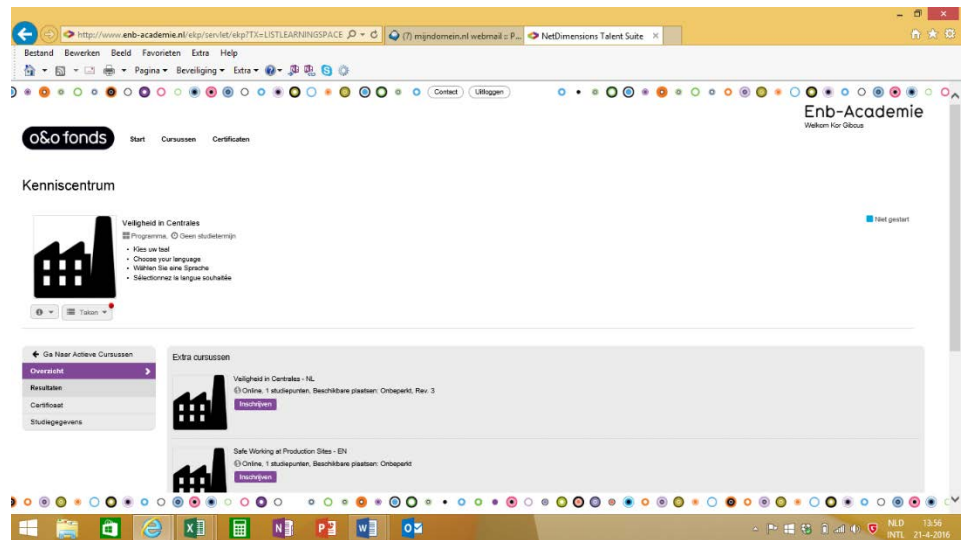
http://www.enb-academie.nl/ekp/servlet/ekp?TX=LISTLEARNINGSPACE
(?) mijndomein.nl webmail :: P...
NetDimensions Talent Suite

Bestand Bewerken Beeld Favorieten Extra Help

Pagina ▾ Beveiliging ▾ Extra ▾

Contact Uitloggen

o&o fonds Start Cursussen Certificaten

Enb-Academie
Welkom Kor Gibous

Kenniscentrum

Veiligheid in Centrales
Programma, Geen studietermijn
• Kies uw taal
• Choose your language
• Wählen Sie eine Sprache
• Sélectionnez la langue souhaitée

Niet gestart

Taken

Ga Naar Actieve Cursussen
Overzicht
Resultaten
Certificaat
Studiegegevens

Extra cursussen

Veiligheid in Centrales - NL
Online, 1 studiepunten, Beschikbare plaatsen: Onbeperkt, Rev. 3
Inschrijven

Safe Working at Production Sites - EN
Online, 1 studiepunten, Beschikbare plaatsen: Onbeperkt
Inschrijven

NLD INTL 13:56 21-4-2016